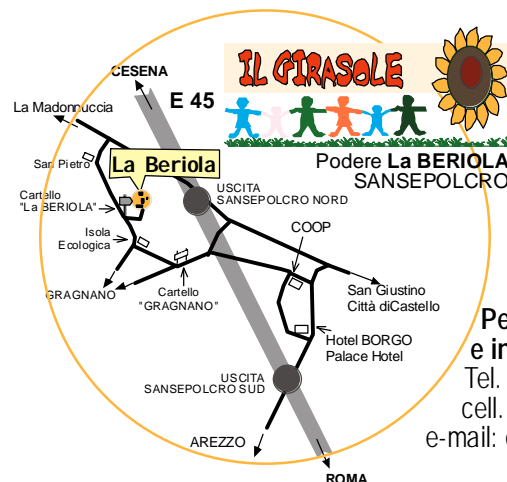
IL GIRASOLE

Podere La BERIOLA
SANSEPOLCRO

CESENA
E 45
La Madonnuccia
San Pietro
La Beriola
Cartello "La BERIOLA"
Isola Ecologica
GRAGNANO
Cartello "GRAGNANO"
USCITA SANSEPOLCRO NORD
COOP
San Giustino Città diCastello
Hotel BORGO Palace Hotel
USCITA SANSEPOLCRO SUD
AREZZO
ROMA

Pe
e in
Tel.
cell.
e-mail: